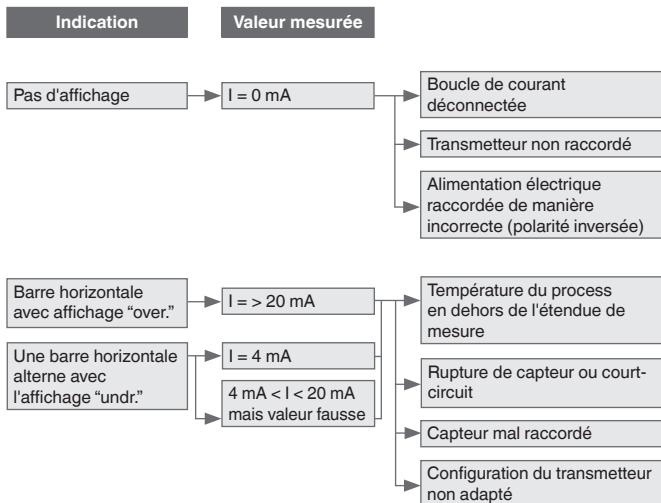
Indication

Valeur mesurée

Pas d'affichage

I = 0 mA

Boucle de courant déconnectée

Transmetteur non raccordé

Alimentation électrique raccordée de manière incorrecte (polarité inversée)

Barre horizontale avec affichage "over."

I = > 20 mA

Une barre horizontale alterne avec l'affichage "undr."

I = 4 mA

4 mA < I < 20 mA mais valeur fausse

Température du process en dehors de l'étendue de mesure

Rupture de capteur ou court-circuit

Capteur mal raccordé

Configuration du transmetteur non adapté